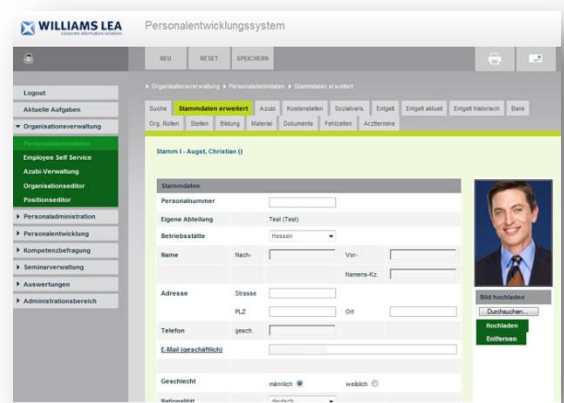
WILLIAMS LEA
Corporate information solutions

Personalentwicklungssystem

NEU RESET SPEICHERN

Logout
Aktuelle Aufgaben
Organisationsverwaltung
Personalstammdaten
Employee Self Service
Azubi-Verwaltung
Organisationseditor
Positionseditor
Personaladministration
Personalentwicklung
Kompetenzbefragung
Seminarverwaltung
Auswertungen
Administrationsbereich

Organisationsverwaltung ▸ Personalstammdaten ▸ Stammdaten erweitert

Suche | Stammdaten erweitert | Azubi | Kostenstellen | Sozialvers. | Entgelt | Entgelt aktuell | Entgelt historisch | Bank
Org. Rollen | Stellen | Bildung | Material | Dokumente | Fehlzeiten | Arzttermine

Stamm I - Augst, Christian ()

Stammdaten
Personalnummer
Eigene Abteilung Test (Test)
Betriebsstätte Hessen
Name Nach- Vor-
Namens-Kz.
Adresse Strasse
PLZ Ort
Telefon gesch.
E-Mail (geschäftlich)
Geschlecht männlich weiblich
Nationalität deutsch

Bild hochladen
Durchsuchen...
Hochladen
Entfernen